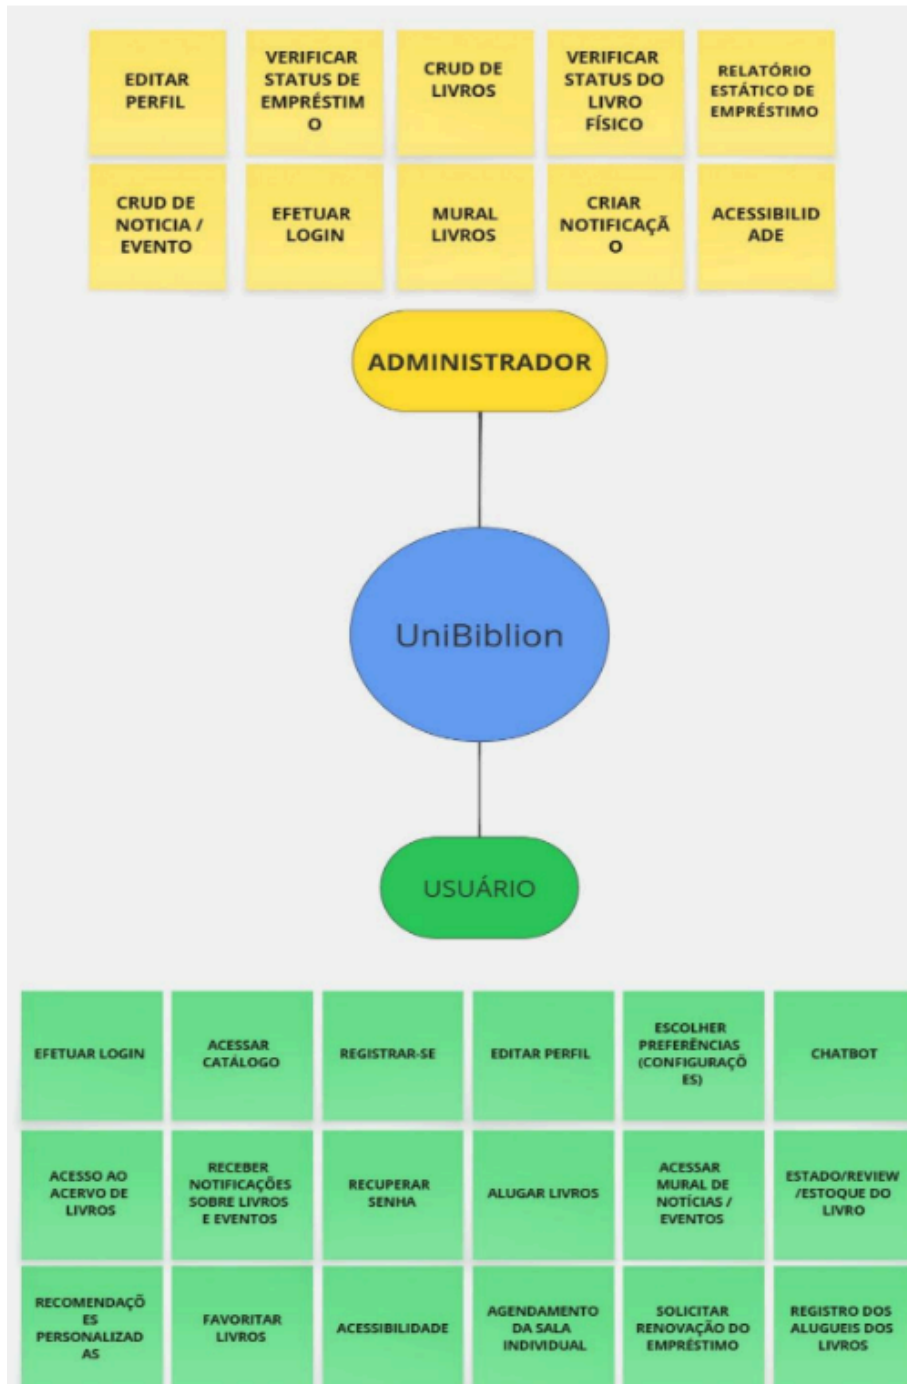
EDITAR PERFIL

VERIFICAR STATUS DE EMPRÉSTIMO

CRUD DE LIVROS

VERIFICAR STATUS DO LIVRO FÍSICO

RELATÓRIO ESTÁTICO DE EMPRÉSTIMO

CRUD DE NOTICIA / EVENTO

EFETUAR LOGIN

MURAL LIVROS

CRIAR NOTIFICAÇÃO

ACESSIBILIDADE

ADMINISTRADOR

UniBiblion

USUÁRIO

EFETUAR LOGIN

ACESSAR CATÁLOGO

REGISTRAR-SE

EDITAR PERFIL

ESCOLHER PREFERÊNCIAS (CONFIGURAÇÕES)

CHATBOT

ACESSO AO ACERVO DE LIVROS

RECEBER NOTIFICAÇÕES SOBRE LIVROS E EVENTOS

RECUPERAR SENHA

ALUGAR LIVROS

ACESSAR MURAL DE NOTÍCIAS / EVENTOS

ESTADO/REVIEW /ESTOQUE DO LIVRO

RECOMENDAÇÕES PERSONALIZADAS

FAVORITAR LIVROS

ACESSIBILIDADE

AGENDAMENTO DA SALA INDIVIDUAL

SOLICITAR RENOVAÇÃO DO EMPRÉSTIMO

REGISTRO DOS ALUGUEIS DOS LIVROS